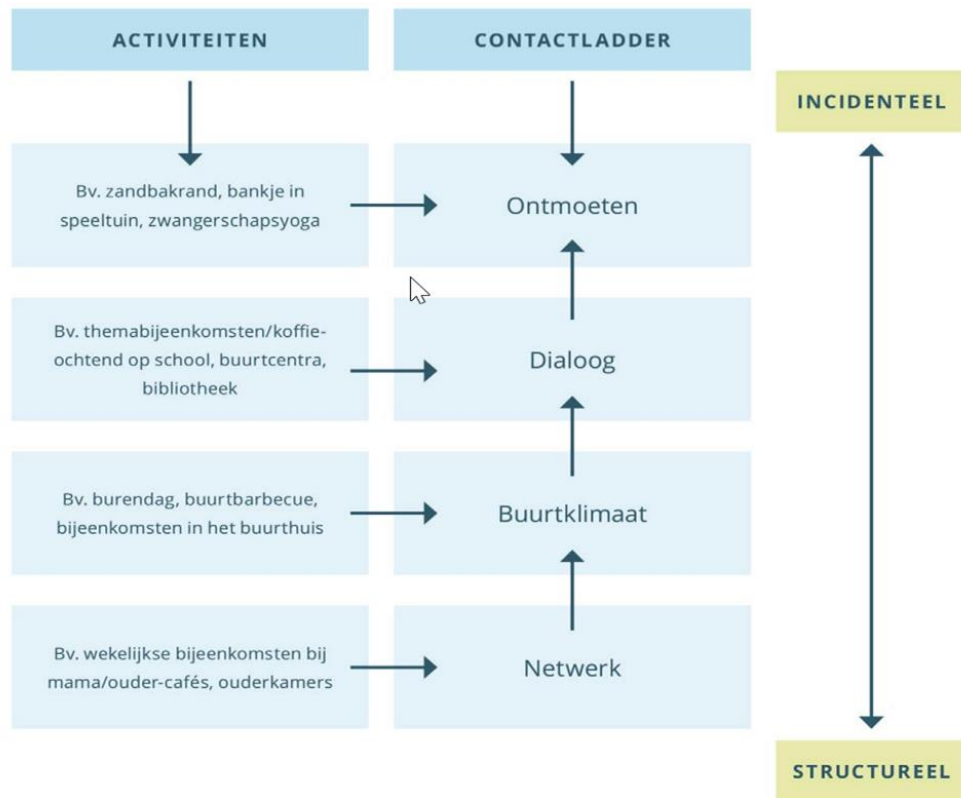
ACTIVITEITEN

CONTACTLADDER

INCIDENTEEL

Bv. zandbakrand, bankje in speeltuin, zwangerschapsyoga

Ontmoeten

Bv. themabijeenkomsten/koffieochtend op school, buurtcentra, bibliotheek

Dialoog

Bv. burendag, buurtbarbecue, bijeenkomsten in het buurthuis

Buurtklimaat

Bv. wekelijkse bijeenkomsten bij mama/ouder-cafés, ouderkamers

Netwerk

STRUCTUREEL